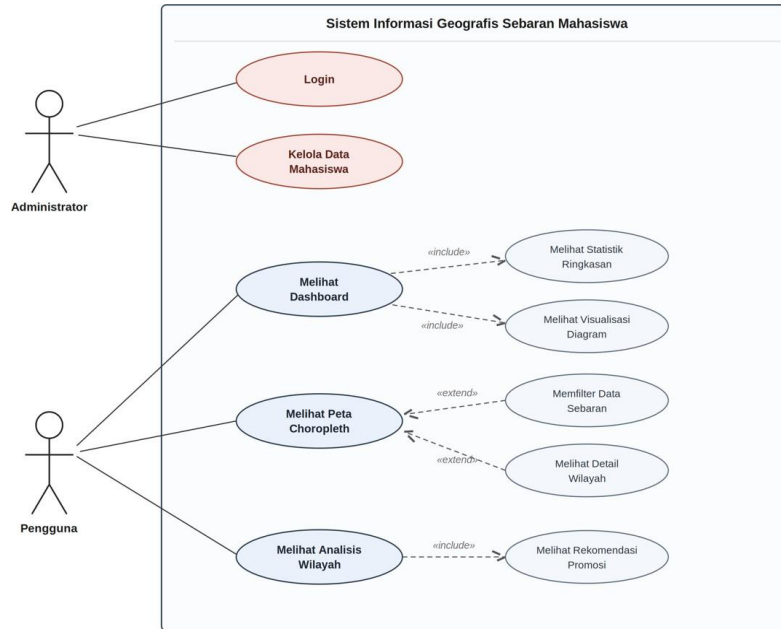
Sistem Informasi Geografis Sebaran Mahasiswa

Administrator

Login

Kelola Data Mahasiswa

Melihat Dashboard

«include»

Melihat Statistik Ringkasan

«include»

Melihat Visualisasi Diagram

Pengguna

Melihat Peta Choropleth

«extend»

Memfilter Data Sebaran

«extend»

Melihat Detail Wilayah

Melihat Analisis Wilayah

«include»

Melihat Rekomendasi Promosi